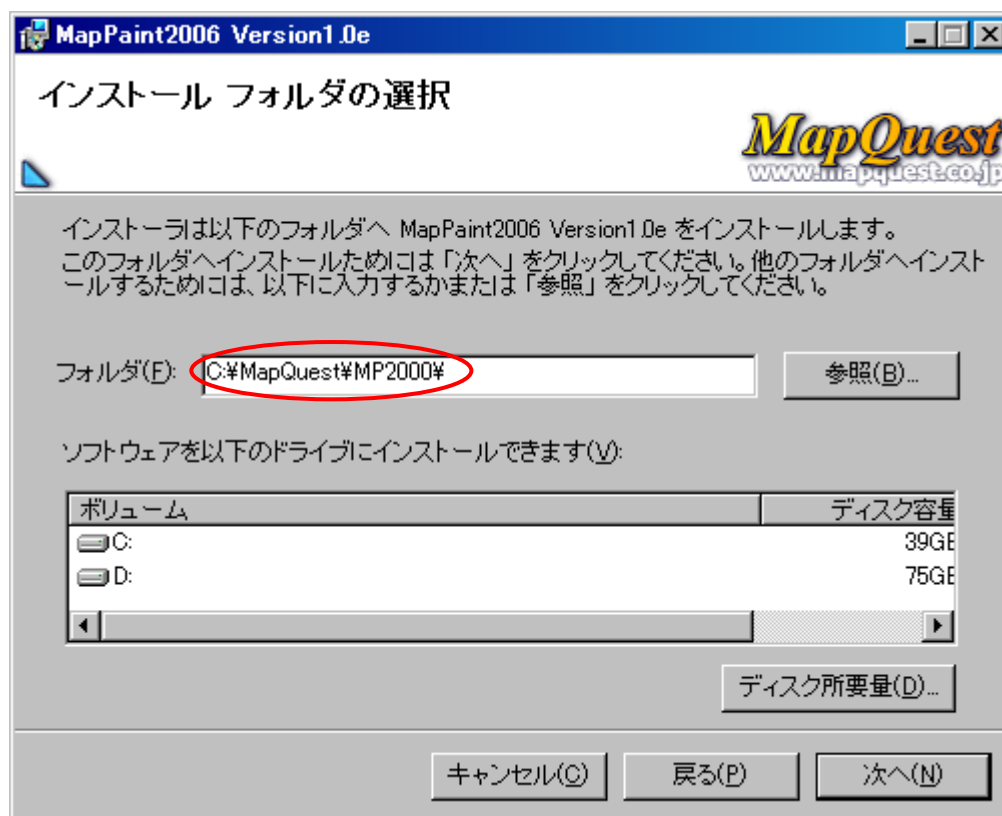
MapPaint2006 Version1.0e

インストール フォルダの選択

MapQuest
www.mapquest.co.jp

インストーラは以下のフォルダへ MapPaint2006 Version1.0e をインストールします。
このフォルダへインストールためには「次へ」をクリックしてください。他のフォルダへインストールするためには、以下に入力するかまたは「参照」をクリックしてください。

フォルダ(F): C:¥MapQuest¥MP2000¥

参照(B)...

ソフトウェアを以下のドライブにインストールできます(V):

| ボリューム | ディスク容量 |
|---|---|
| C: | 39GB |
| D: | 75GB |

ディスク所要量(D)...

キャンセル(C)  戻る(P)  次へ(N)